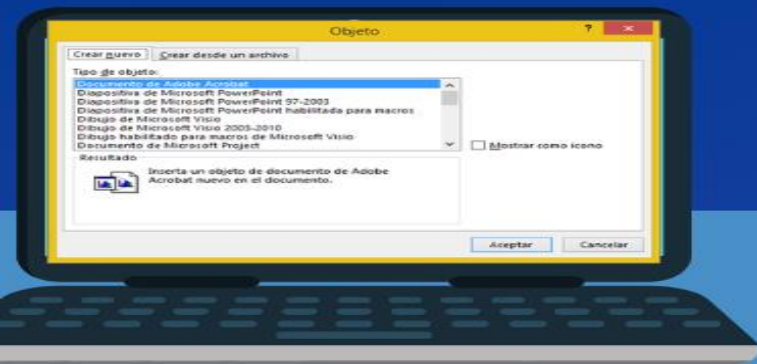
Objeto

?

Crear nuevo

Crear desde un archivo

Tipo de objeto:

Documento de Adobe Acrobat
Diapositiva de Microsoft PowerPoint
Diapositiva de Microsoft PowerPoint 97-2003
Diapositiva de Microsoft PowerPoint habilitada para macros
Dibujo de Microsoft Visio
Dibujo de Microsoft Visio 2003-2010
Dibujo habilitado para macros de Microsoft Visio
Documento de Microsoft Project

Mostrar como icono

Resultado

Inserta un objeto de documento de Adobe Acrobat nuevo en el documento.

Aceptar

Cancelar